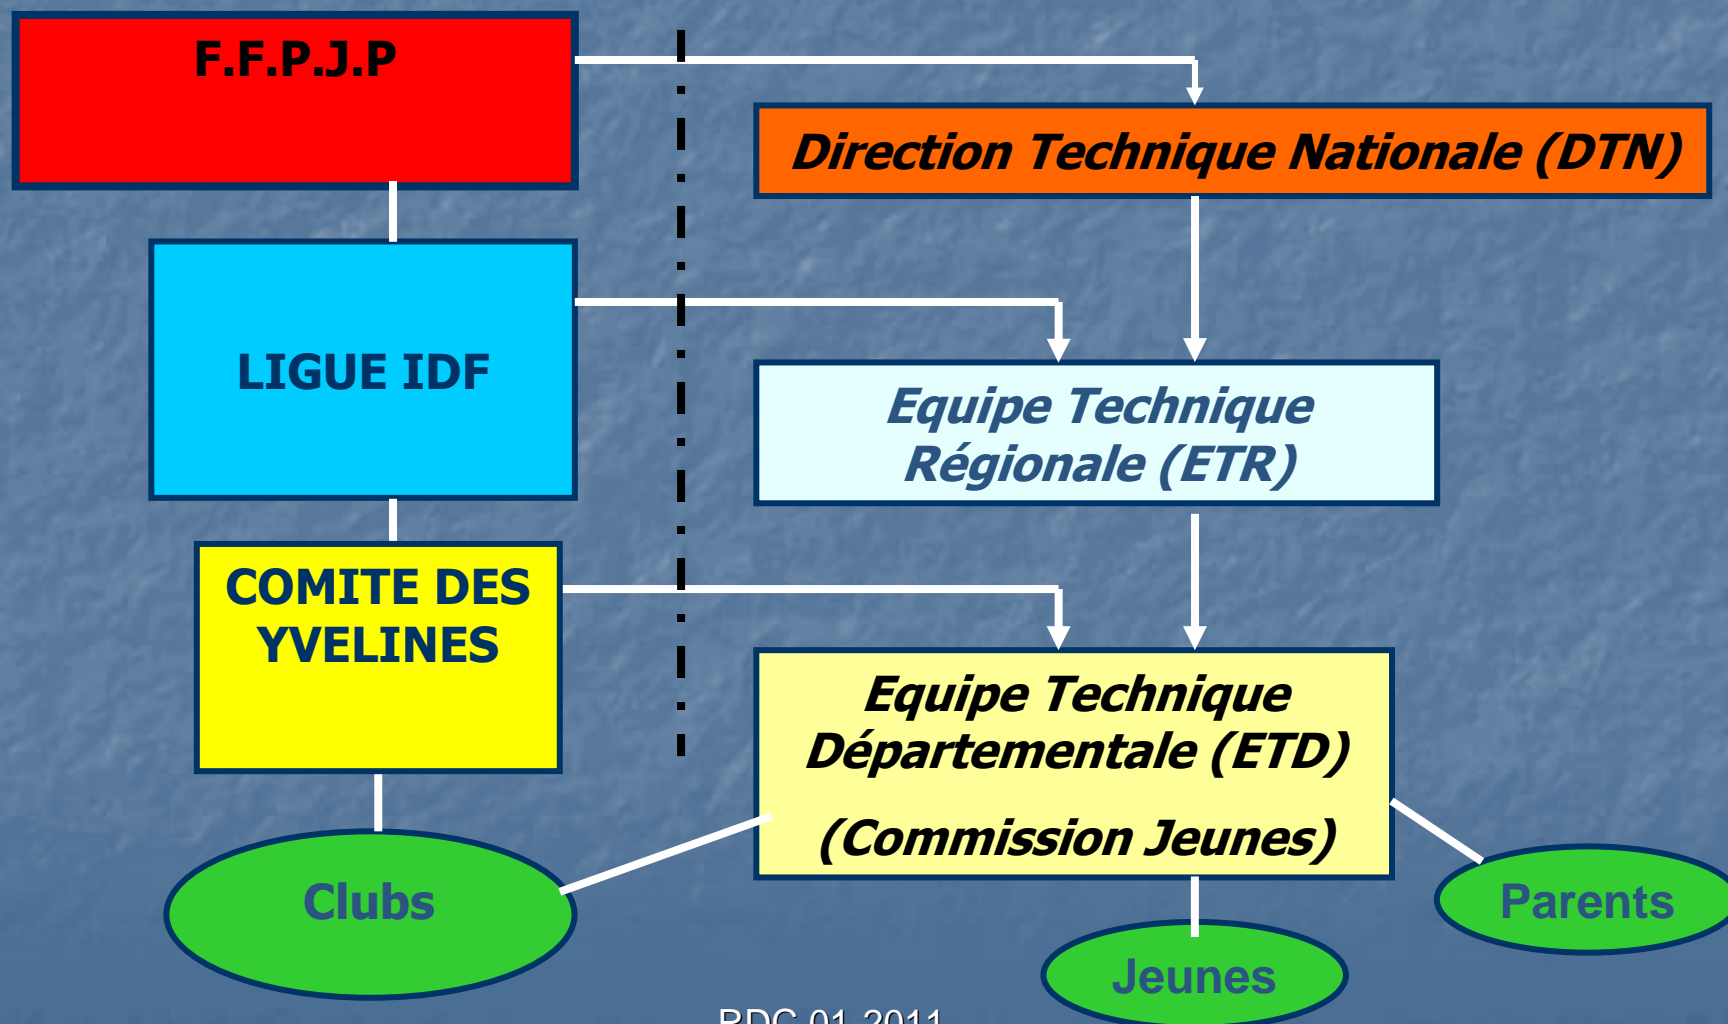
F.F.P.J.P

Direction Technique Nationale (DTN)

LIGUE IDF

Equipe Technique Régionale (ETR)

COMITE DES YVELINES

Equipe Technique Départementale (ETD)

(Commission Jeunes)

Clubs

Parents

Jeunes

RDC 01 2011